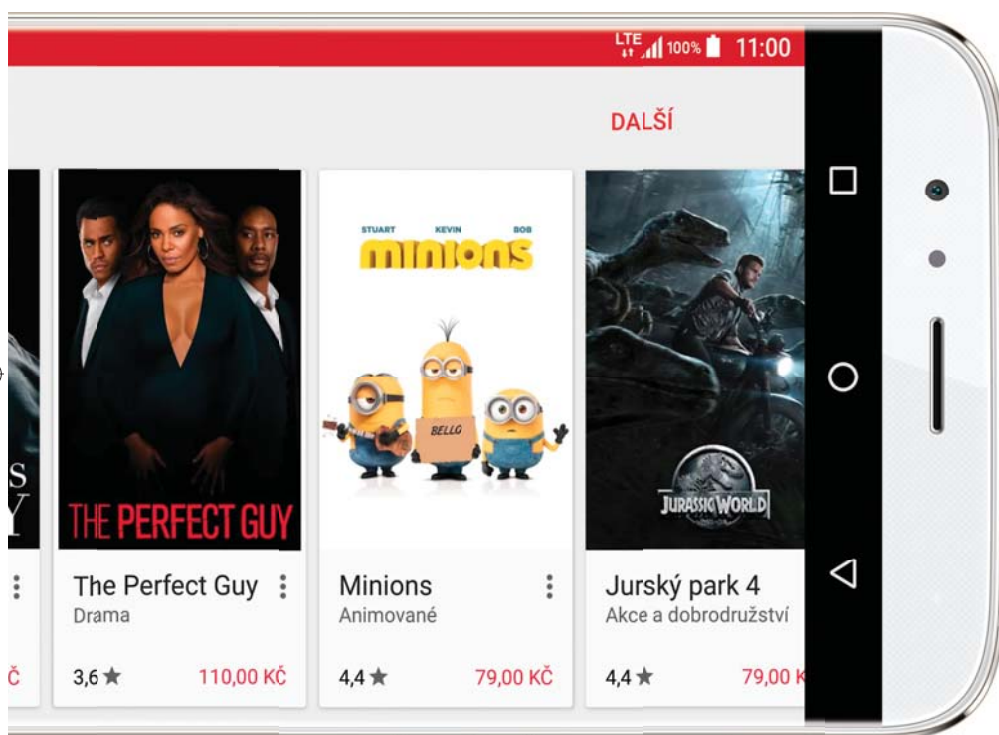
LTE 100% 11:00

DALŠÍ

S
Y

KČ

THE PERFECT GUY

The Perfect Guy
Drama

3,6 ★ 110,00 KČ

STUART KEVIN BOB
minions
BELLO

Minions
Animované

4,4 ★ 79,00 KČ

JURASSIC WORLD

Jurský park 4
Akce a dobrodružství

4,4 ★ 79,00 K